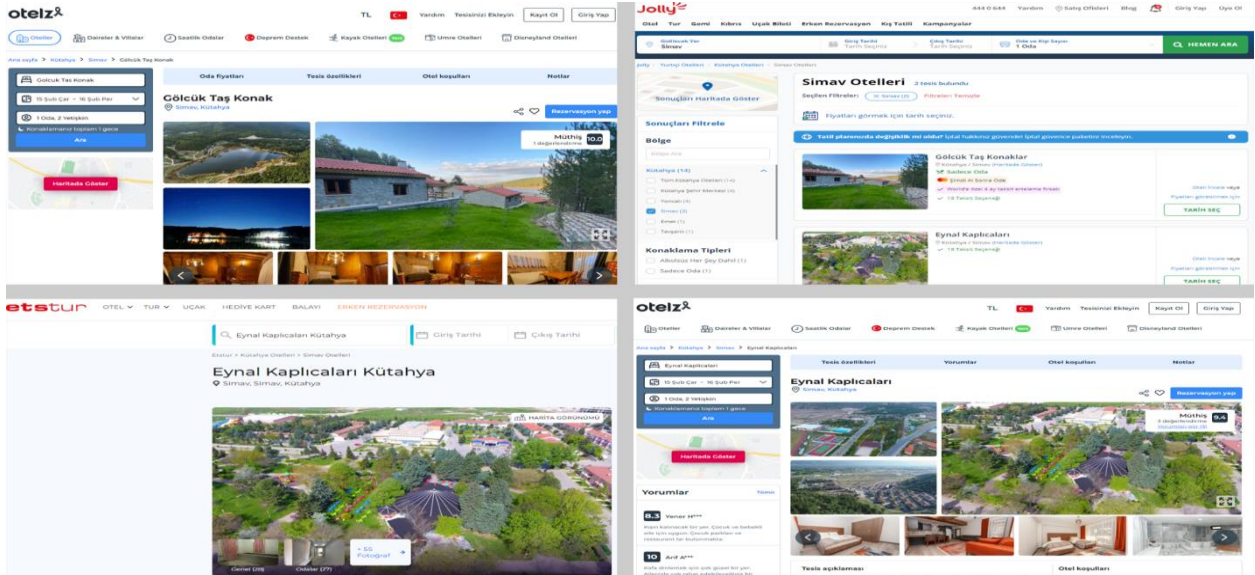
otelz

TL Yardım Tesisinizi Ekleyin Kayıt Ol Giriş Yap

Oteller Daireler & Villalar Saatlik Odalar Deprem Destek Kayak Otelleri Umre Otelleri Disneyland Otelleri

Ana sayfa > Kütahya > Simav > Gölcük Taş Konak

Gölcük Taş Konak

15 Şub Çar - 16 Şub Per

1 Oda, 2 Yetişkin

Konaklamanız toplam 1 gece

Ara

Haritada Göster

Oda fiyatları Tesis özellikleri Otel koşulları Notlar

Gölcük Taş Konak

Simav, Kütahya

Rezervasyon yap

Müthiş 10.0

1 değerlendirme

Jolly

444 0 664 Yardım Satış Ofisleri Blog Giriş Yap Üye Ol

Otel Tur Gemi Kıbrıs Uçak Bileti Erken Rezervasyon Kış Tatili Kampanyalar

Gidilecek Yer Simav

Giriş Tarihi Tarih Seçiniz

Çıkış Tarihi Tarih Seçiniz

Oda ve Kişi Sayısı 1 Oda

HEMEN ARA

Jolly > Yurtiçi Otelleri > Kütahya Otelleri > Simav Otelleri

Sonuçları Haritada Göster

Sonuçları Filtrele

Bölge

Kütahya (14)

Tüm Kütahya Otelleri (14)

Kütahya Şehir Merkezi (4)

Tavşanlı (4)

Simav (2)

Emet (1)

Konaklama Tipleri

Alkolsüz Her Şey Dahil (1)

Sadece Oda (1)

Simav Otelleri 2 tesis bulundu

Seçilen Filtreler: Simav (2) Filtreleri Temizle

Fiyatları görmek için tarih seçiniz.

Tatil planınızda değişiklik mi oldu? İptal hakkınız güvende! İptal güvence paketini inceleyin.

Gölcük Taş Konaklar

Kütahya / Simav (Haritada Göster)

Sadece Oda

Şimdi Al Sonra Öde

Otel fiyatı yaya

Fiyatları görmek için tıklayın

TARİH SEÇ

Eynal Kaplıcaları

Kütahya / Simav (Haritada Göster)

TARİH SEÇ

etstur

OTEL TUR UÇAK HEDİYE KART BALAYI ERKEN REZERVASYON

Eynal Kaplıcaları Kütahya

Giriş Tarihi

Çıkış Tarihi

Etstur > Kütahya Otelleri > Simav Otelleri

Eynal Kaplıcaları Kütahya

Simav, Simav, Kütahya

HARİTA GÖRÜNÜMÜ

+ 55 Fotoğraf

Genel (28) Odalar (27)

otelz

TL Yardım Tesisinizi Ekleyin Kayıt Ol Giriş Yap

Oteller Daireler & Villalar Saatlik Odalar Deprem Destek Kayak Otelleri Umre Otelleri Disneyland Otelleri

Ana sayfa > Kütahya > Simav > Eynal Kaplıcaları

Eynal Kaplıcaları

15 Şub Çar - 16 Şub Per

1 Oda, 2 Yetişkin

Konaklamanız toplam 1 gece

Ara

Haritada Göster

Tesis özellikleri Yorumlar Otel koşulları Notlar

Eynal Kaplıcaları

Simav, Kütahya

Rezervasyon yap

Müthiş 9.4

Yorumlar Tümü

8.3 Yavuz H***

10 Arif A***

Tesis açıklaması

Otel koşulları